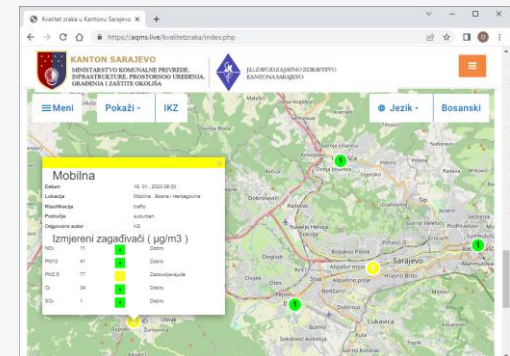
Kvalitet zraka u Kantonu Sarajevo

https://aqms.live/kvalitetzraka/index.php

KANTON SARAJEVO
MINISTARSTVO KOMUNALNE PRIVREDE, INFRASTRUKTURE, PROSTORNOG UREĐENJA, GRAĐENJA I ZAŠTITE OKOLIŠA

J.U. ZAVOD ZA JAVNO ZDRAVSTVO KANTONA SARAJEVO

Meni
Pokaži
IKZ
Jezik
Bosanski

Mobilna

| Datum | 18. 01. 2022 08:00 |
|---|---|
| Lokacija | Mobilna , Bosnia i Herzegovina |
| Klasifikacija | traffic |
| Područje | suburban |
| Odgovorni autor | KS |

Izmjereni zagađivači ( µg/m3 )

| NO₂ | 11 | 1 | Dobro |
|---|---|---|---|
| PM10 | 41 | 1 | Dobro |
| PM2.5 | 77 | | Zadovoljavajuće |
| O₃ | 34 | 1 | Dobro |
| SO₂ | 1 | 1 | Dobro |

Sarajevo
Bojakov Potok
Alipašin most
Ilidža
Lukavica
Dobrinja
Vogošća
Dobroševići
Brijeg
Hadžići